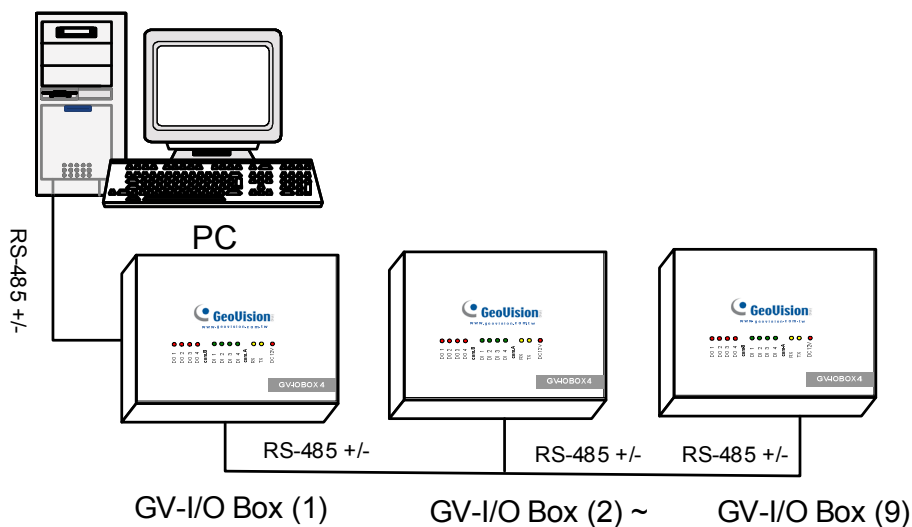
RS-485 +/-

PC

GeoVision
www.geovision.com.tw
GV-IOBOX 4

GeoVision
www.geovision.com.tw
GV-IOBOX 4

GeoVision
www.geovision.com.tw
GV-IOBOX 4

RS-485 +/-

RS-485 +/-

RS-485 +/-

GV-I/O Box (1)

GV-I/O Box (2) ~

GV-I/O Box (9)